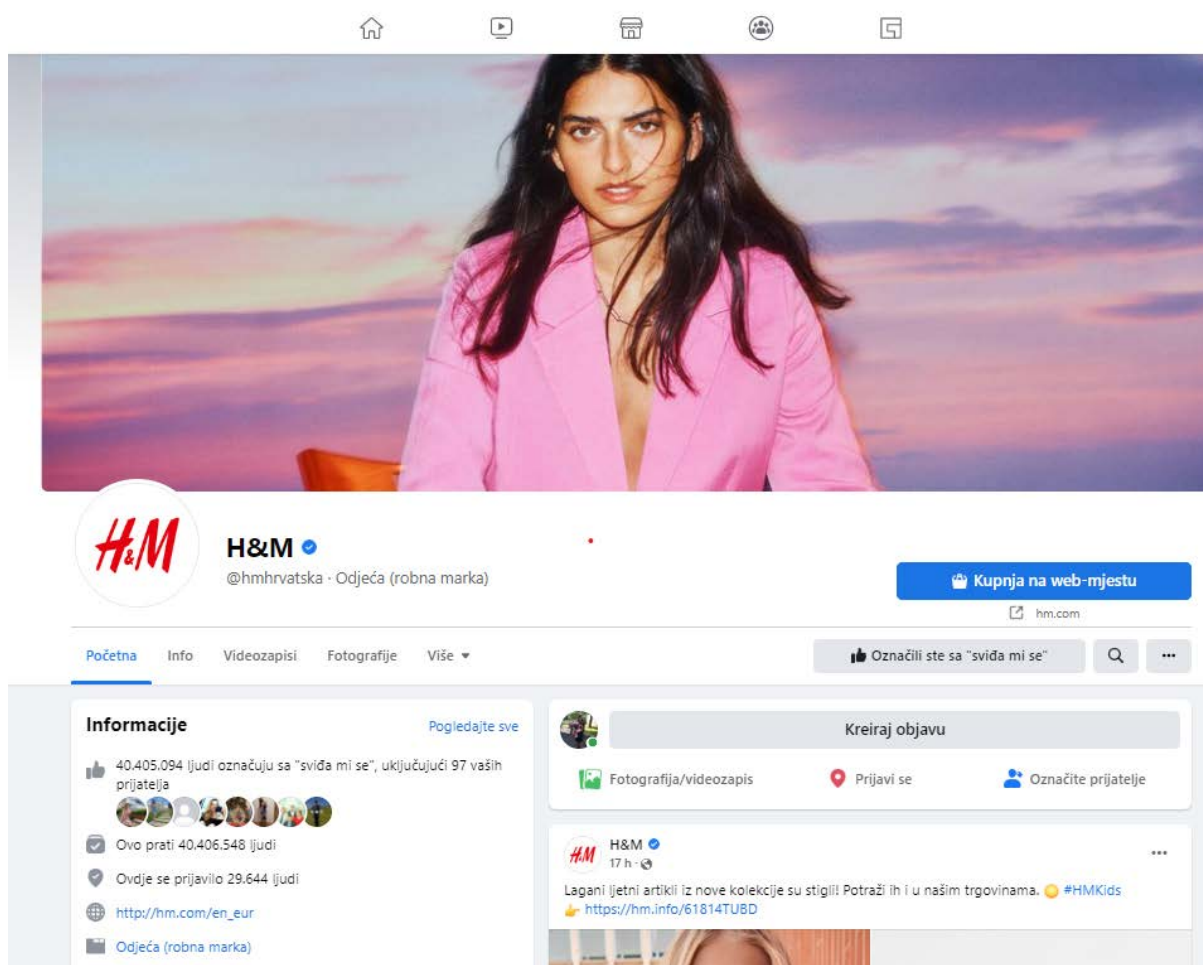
H&M

H&M
@hmhrvatska · Odjeća (robna marka)

Kupnja na web-mjestu
hm.com

Početna Info Videozapisi Fotografije Više

Označili ste sa "sviđa mi se"

Informacije
Pogledajte sve

40.405.094 ljudi označuju sa "sviđa mi se", uključujući 97 vaših prijatelja

Ovo prati 40.406.548 ljudi

Ovdje se prijavilo 29.644 ljudi

http://hm.com/en_eur

Odjeća (robna marka)

Kreiraj objavu

Fotografija/videozapis
Prijavi se
Označite prijatelje

H&M
H&M
17 h

Lagani ljetni artikli iz nove kolekcije su stigli! Potraži ih i u našim trgovinama. #HMKids
https://hm.info/61814TUBD